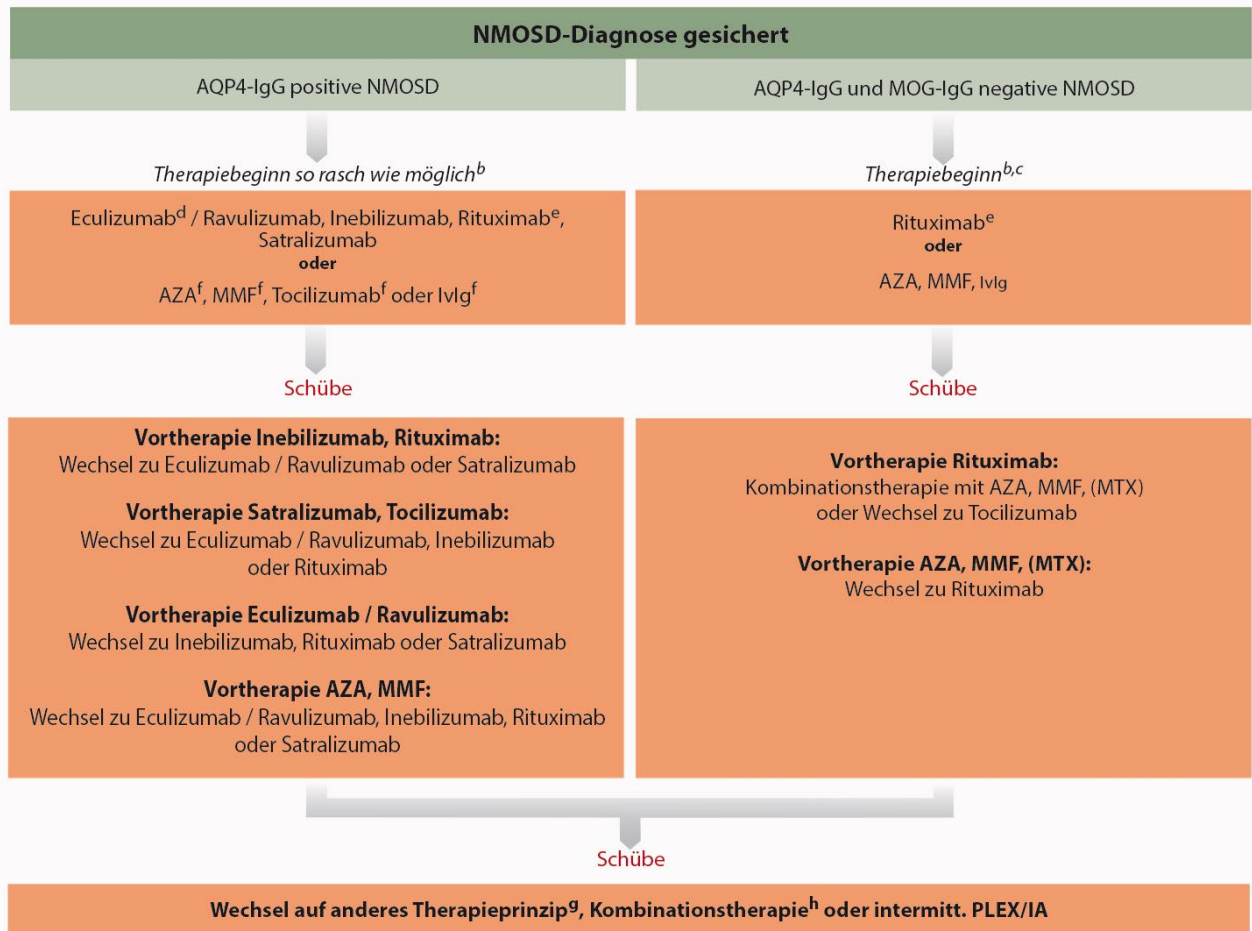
NMOSD-Diagnose gesichert

AQP4-IgG positive NMOSD

AQP4-IgG und MOG-IgG negative NMOSD

*Therapiebeginn so rasch wie möglich*$^{b}$

Eculizumab$^{d}$ / Ravulizumab, Inebilizumab, Rituximab$^{e}$, Satralizumab
**oder**
AZA$^{f}$, MMF$^{f}$, Tocilizumab$^{f}$ oder IvIg$^{f}$

Schübe

**Vortherapie Inebilizumab, Rituximab:**
Wechsel zu Eculizumab / Ravulizumab oder Satralizumab

**Vortherapie Satralizumab, Tocilizumab:**
Wechsel zu Eculizumab / Ravulizumab, Inebilizumab oder Rituximab

**Vortherapie Eculizumab / Ravulizumab:**
Wechsel zu Inebilizumab, Rituximab oder Satralizumab

**Vortherapie AZA, MMF:**
Wechsel zu Eculizumab / Ravulizumab, Inebilizumab, Rituximab oder Satralizumab

*Therapiebeginn*$^{b,c}$

Rituximab$^{e}$
**oder**
AZA, MMF, IvIg

Schübe

**Vortherapie Rituximab:**
Kombinationstherapie mit AZA, MMF, (MTX) oder Wechsel zu Tocilizumab

**Vortherapie AZA, MMF, (MTX):**
Wechsel zu Rituximab

Schübe

**Wechsel auf anderes Therapieprinzip$^{g}$, Kombinationstherapie$^{h}$ oder intermitt. PLEX/IA**